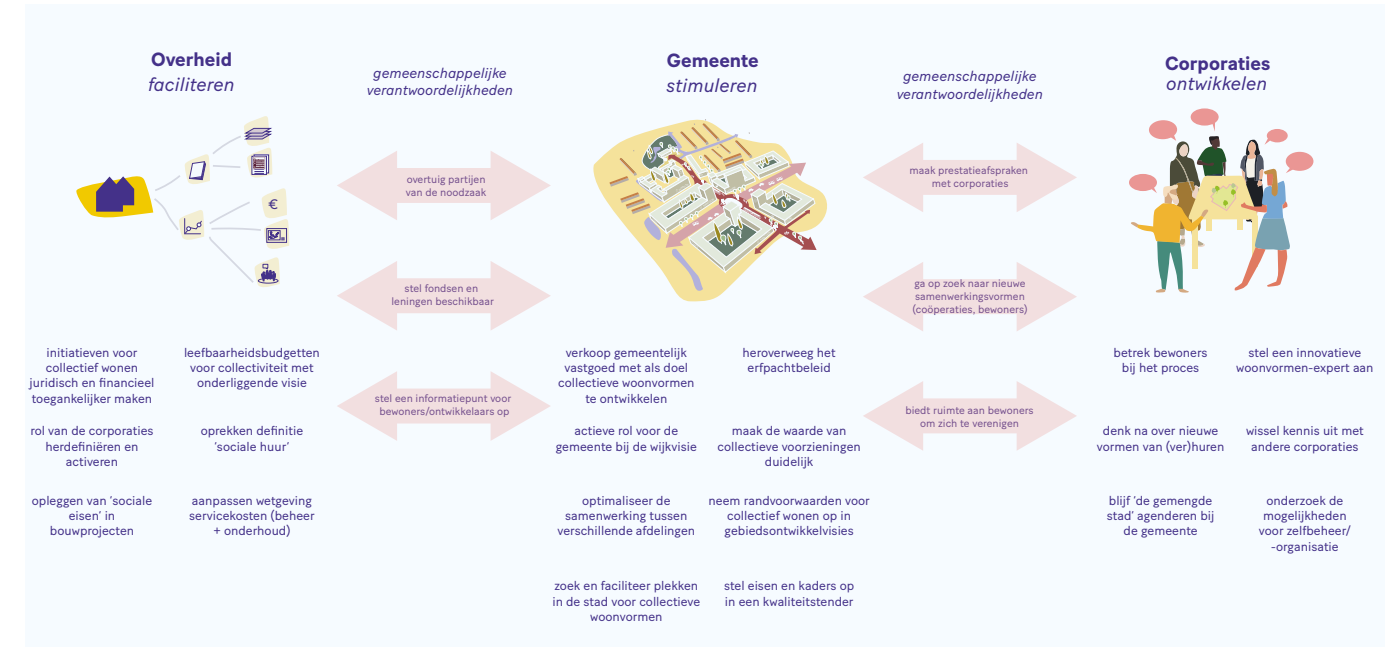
**Overheid**
*faciliteren*

*gemeenschappelijke verantwoordelijkheden*

**Gemeente**
*stimuleren*

*gemeenschappelijke verantwoordelijkheden*

**Corporaties**
*ontwikkelen*

overtuig partijen van de noodzaak

stel fondsen en leningen beschikbaar

stel een informatiepunt voor bewoners/ontwikkelaars op

maak prestatieafspraken met corporaties

ga op zoek naar nieuwe samenwerkingsvormen (coöperaties, bewoners)

biedt ruimte aan bewoners om zich te verenigen

initiatieven voor collectief wonen juridisch en financieel toegankelijker maken

rol van de corporaties herdefiniëren en activeren

opleggen van 'sociale eisen' in bouwprojecten

leefbaarheidsbudgetten voor collectiviteit met onderliggende visie

oprekken definitie 'sociale huur'

aanpassen wetgeving servicekosten (beheer + onderhoud)

verkoop gemeentelijk vastgoed met als doel collectieve woonvormen te ontwikkelen

actieve rol voor de gemeente bij de wijkvisie

optimaliseer de samenwerking tussen verschillende afdelingen

zoek en faciliteer plekken in de stad voor collectieve woonvormen

heroverweeg het erfpachtbeleid

maak de waarde van collectieve voorzieningen duidelijk

neem randvoorwaarden voor collectief wonen op in gebiedsontwikkelvisies

stel eisen en kaders op in een kwaliteitstender

betrek bewoners bij het proces

denk na over nieuwe vormen van (ver)huren

blijf 'de gemengde stad' agenderen bij de gemeente

stel een innovatieve woonvormen-expert aan

wissel kennis uit met andere corporaties

onderzoek de mogelijkheden voor zelfbeheer/ -organisatie